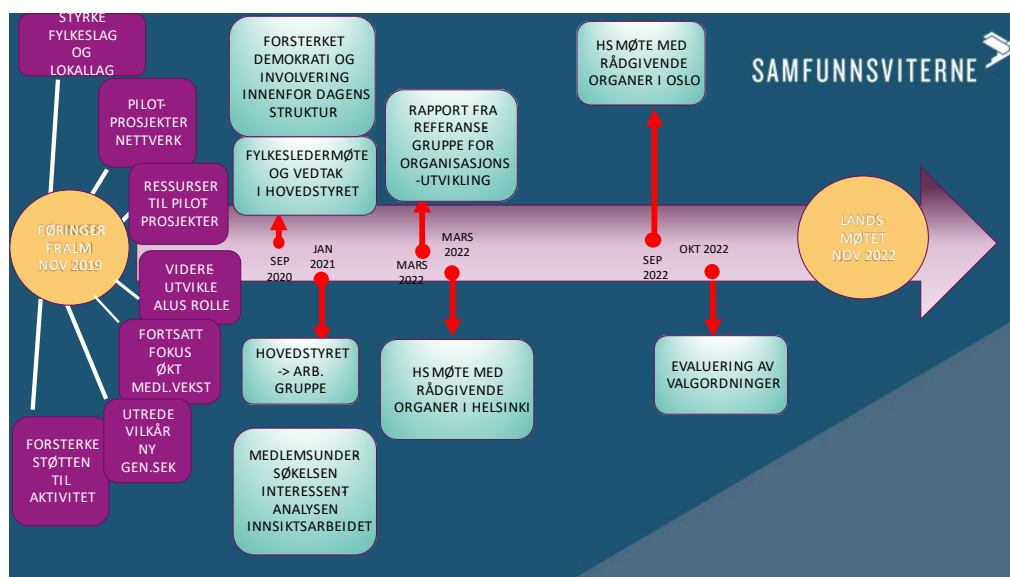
STYRKE FYLKESLAG OG LOKALLAG

PILOT-PROSJEKTER NETTVERK

RESSURSER TIL PILOT-PROSJEKTER

FØRINGER FRALM NOV 2019

VIDERE UTVIKLE ALUS ROLLE

FORTSATT FOKUS ØKT MEDL.VEKST

UTREDE VILKÅR NY GEN.SEK

FORSTERKE STØTTEN TIL AKTIVITET

FORSTERKET DEMOKRATI OG INVOLVERING INNENFOR DAGENS STRUKTUR

FYLKESLEDERMØTE OG VEDTAK I HOVEDSTYRET

SEP 2020

JAN 2021

HOVEDSTYRET -> ARB. GRUPPE

MEDLEMSUNDERSØKELSEN INTERESSENT-ANALYSEN INNSIKTSARBEIDET

RAPPORT FRA REFERANSE GRUPPE FOR ORGANISASJONS-UTVIKLING

MARS 2022

MARS 2022

HS MØTE MED RÅDGIVENDE ORGANER I HELSINKI

HS MØTE MED RÅDGIVENDE ORGANER I OSLO

SEP 2022

OKT 2022

EVALUERING AV VALGORDNINGER

LANDS-MØTET NOV 2022

SAMFUNNSVITERNE